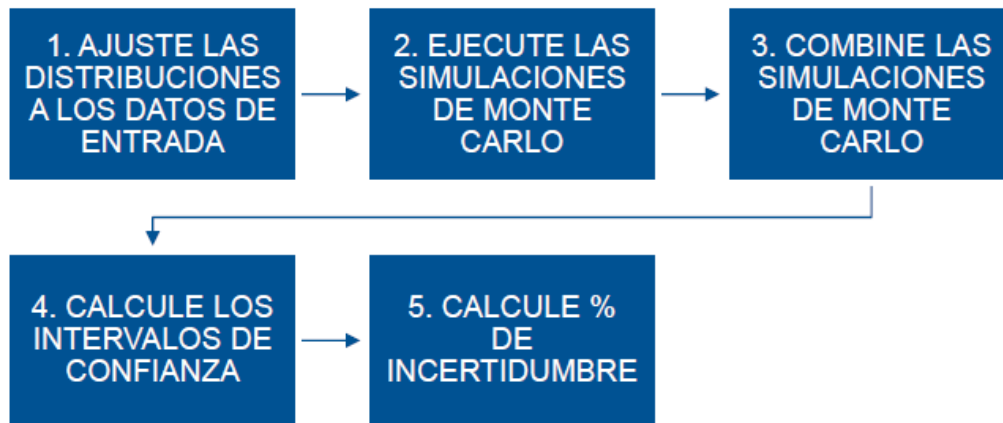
1. AJUSTE LAS DISTRIBUCIONES A LOS DATOS DE ENTRADA

2. EJECUTE LAS SIMULACIONES DE MONTE CARLO

3. COMBINE LAS SIMULACIONES DE MONTE CARLO

4. CALCULE LOS INTERVALOS DE CONFIANZA

5. CALCULE % DE INCERTIDUMBRE